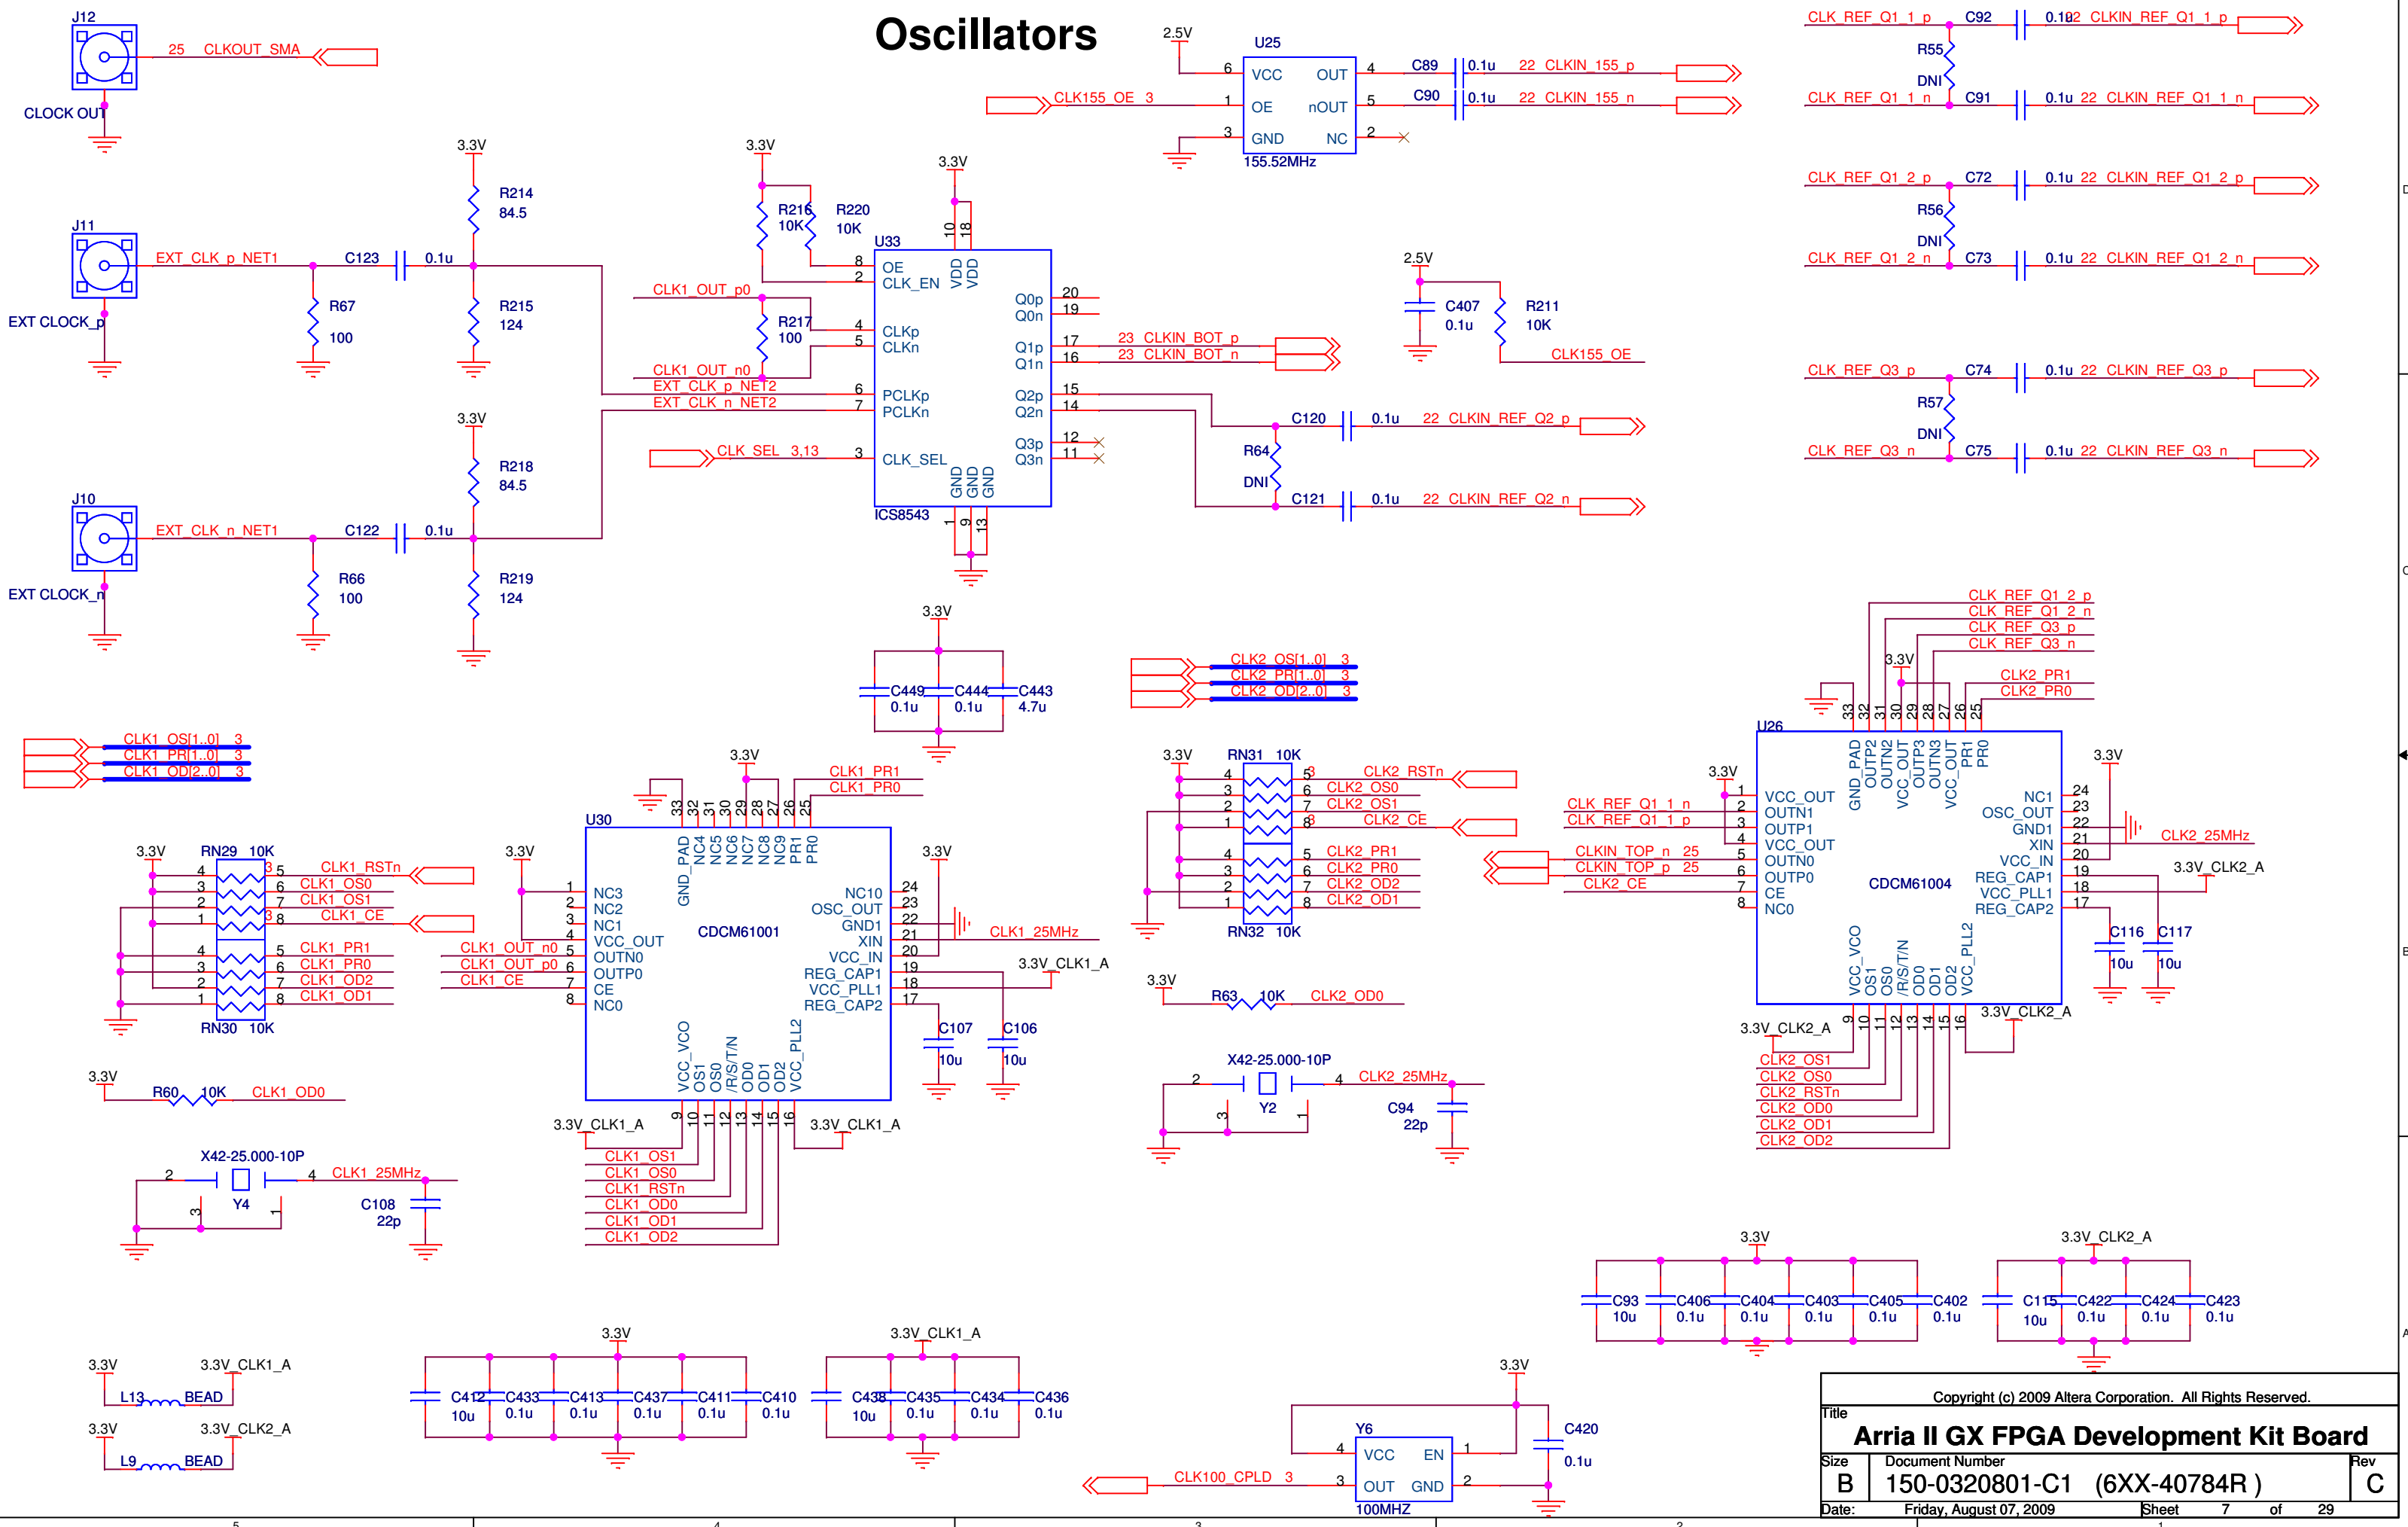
Oscillators

J12
25 CLKOUT_SMA
CLOCK OUT

J11
EXT_CLK_p_NET1
C123 0.1u
EXT CLOCK_p
R67 100
3.3V
R214 84.5
R215 124

J10
EXT_CLK_n_NET1
C122 0.1u
EXT CLOCK_n
R66 100
3.3V
R218 84.5
R219 124

3.3V
R216 10K
R220 10K
R217 100
CLK1_OUT_p0
CLK1_OUT_n0
EXT_CLK_p_NET2
EXT_CLK_n_NET2
CLK_SEL 3,13

3.3V
U33
OE CLK_EN VDD VDD
CLKp CLKn
PCLKp PCLKn
CLK_SEL
Q0p Q0n Q1p Q1n Q2p Q2n Q3p Q3n
GND GND GND
ICS8543
23 CLKIN_BOT_p
23 CLKIN_BOT_n

2.5V
U25
VCC OE GND OUT nOUT NC
155.52MHz
CLK155_OE 3
C89 0.1u 22 CLKIN_155_p
C90 0.1u 22 CLKIN_155_n

2.5V
C407 0.1u
R211 10K
CLK155_OE

C120 0.1u 22 CLKIN_REF_Q2_p
R64 DNI
C121 0.1u 22 CLKIN_REF_Q2_n

CLK_REF_Q1_1_p C92 0.1u 22 CLKIN_REF_Q1_1_p
R55 DNI
CLK_REF_Q1_1_n C91 0.1u 22 CLKIN_REF_Q1_1_n
CLK_REF_Q1_2_p C72 0.1u 22 CLKIN_REF_Q1_2_p
R56 DNI
CLK_REF_Q1_2_n C73 0.1u 22 CLKIN_REF_Q1_2_n
CLK_REF_Q3_p C74 0.1u 22 CLKIN_REF_Q3_p
R57 DNI
CLK_REF_Q3_n C75 0.1u 22 CLKIN_REF_Q3_n

3.3V
C449 0.1u C444 0.1u C443 4.7u

CLK2_OS[1..0] 3
CLK2_PR[1..0] 3
CLK2_OD[2..0] 3

CLK1_OS[1..0] 3
CLK1_PR[1..0] 3
CLK1_OD[2..0] 3

3.3V RN29 10K
CLK1_RSTn CLK1_OS0 CLK1_OS1 CLK1_CE
CLK1_PR1 CLK1_PR0 CLK1_OD2 CLK1_OD1
RN30 10K

3.3V
CLK1_PR1
CLK1_PR0
U30
GND_PAD NC4 NC5 NC6 NC7 NC8 NC9 PR1 PR0
NC3 NC2 NC1 VCC_OUT OUTN0 OUTP0 CE NC0
CDCM61001
NC10 OSC_OUT GND1 XIN VCC_IN REG_CAP1 VCC_PLL1 REG_CAP2
VCC_VCO OS1 OS0 /RS/T/N OD0 OD1 OD2 VCC_PLL2
CLK1_OUT_n0 CLK1_OUT_p0 CLK1_CE
CLK1_25MHz
3.3V_CLK1_A
C107 10u C106 10u
3.3V_CLK1_A
CLK1_OS1 CLK1_OS0 CLK1_RSTn CLK1_OD0 CLK1_OD1 CLK1_OD2

3.3V R60 10K CLK1_OD0
X42-25.000-10P Y4 CLK1_25MHz C108 22p

3.3V RN31 10K
CLK2_RSTn CLK2_OS0 CLK2_OS1 CLK2_CE
CLK2_PR1 CLK2_PR0 CLK2_OD2 CLK2_OD1
RN32 10K
3.3V R63 10K CLK2_OD0
X42-25.000-10P Y2 CLK2_25MHz C94 22p

CLK_REF_Q1_2_p CLK_REF_Q1_2_n CLK_REF_Q3_p CLK_REF_Q3_n CLK2_PR1 CLK2_PR0
3.3V
U26
GND_PAD OUTP2 OUTN2 VCC_OUT OUTP3 OUTN3 VCC_OUT PR1 PR0
VCC_OUT OUTN1 OUTP1 VCC_OUT OUTN0 OUTP0 CE NC0
CDCM61004
NC1 OSC_OUT GND1 XIN VCC_IN REG_CAP1 VCC_PLL1 REG_CAP2
VCC_VCO OS1 OS0 /RS/T/N OD0 OD1 OD2 VCC_PLL2
CLK_REF_Q1_1_n CLK_REF_Q1_1_p
CLKIN_TOP_n 25 CLKIN_TOP_p 25 CLK2_CE
CLK2_25MHz 3.3V_CLK2_A
C116 10u C117 10u
3.3V_CLK2_A 3.3V_CLK2_A
CLK2_OS1 CLK2_OS0 CLK2_RSTn CLK2_OD0 CLK2_OD1 CLK2_OD2

3.3V C93 10u C406 0.1u C404 0.1u C403 0.1u C405 0.1u C402 0.1u
3.3V_CLK2_A C115 10u C422 0.1u C424 0.1u C423 0.1u

3.3V L13 BEAD 3.3V_CLK1_A
3.3V L9 BEAD 3.3V_CLK2_A

3.3V C412 10u C433 0.1u C413 0.1u C437 0.1u C411 0.1u C410 0.1u
3.3V_CLK1_A C438 10u C435 0.1u C434 0.1u C436 0.1u

3.3V Y6 VCC OUT EN GND 100MHZ C420 0.1u
CLK100_CPLD 3

Copyright (c) 2009 Altera Corporation. All Rights Reserved.
Title
Arria II GX FPGA Development Kit Board
Size B Document Number 150-0320801-C1 (6XX-40784R) Rev C
Date: Friday, August 07, 2009 Sheet 7 of 29